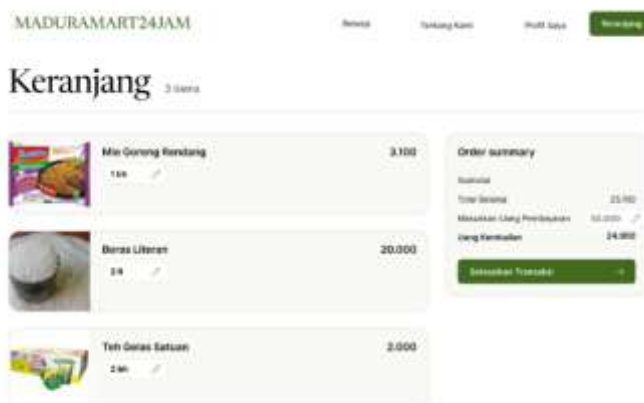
MADURAMART24JAM

Beranda

Tentang Kami

Profil Saya

Keranjang

Keranjang 3 items

Mie Goreng Rendang 3.100

1 bh

Beras Literan 20.000

2 lt

Teh Gelas Satuan 2.000

2 bh

Order summary

Subtotal

Total Belanja 25.100

Masukkan Uang Pembayaran 50.000

Uang Kembalian 24.900

Selesaikan Transaksi →